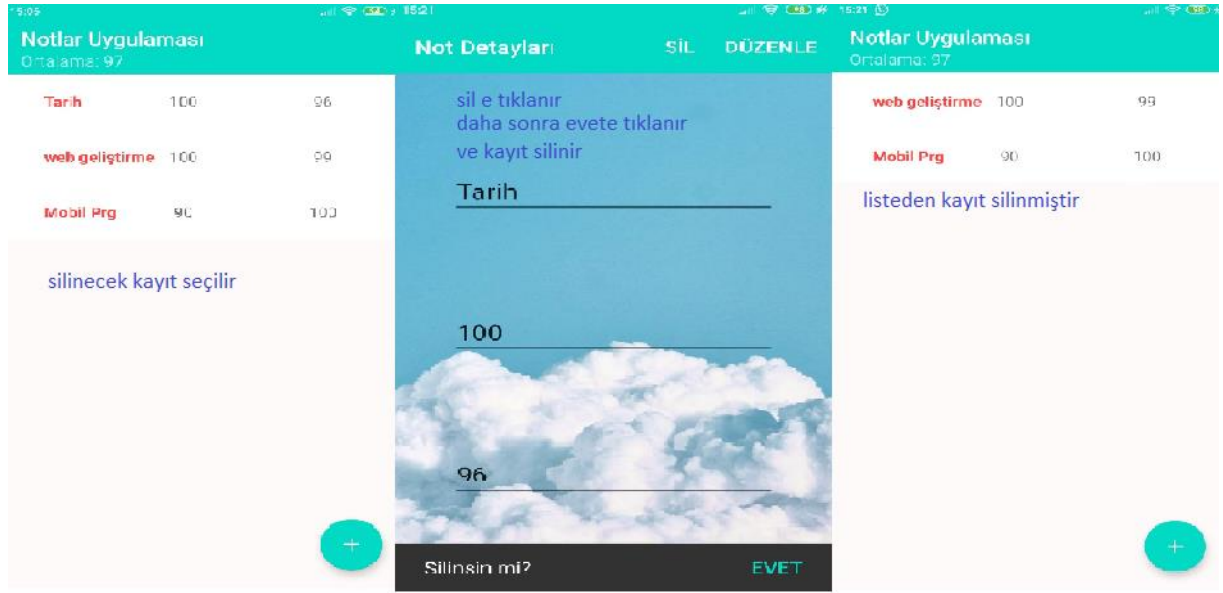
15:09

Notlar Uygulaması
Ortalama: 97

| | | |
|---|---|---|
| Tarih | 100 | 96 |
| web geliştirme | 100 | 99 |
| Mobil Prg | 90 | 100 |

silinecek kayıt seçilir

+

15:21

Not Detayları SİL DÜZENLE

sil e tıklanır
daha sonra evete tıklanır
ve kayıt silinir

Tarih

100

96

Silinsin mi? EVET

15:21

Notlar Uygulaması
Ortalama: 97

| | | |
|---|---|---|
| web geliştirme | 100 | 99 |
| Mobil Prg | 90 | 100 |

listeden kayıt silinmiştir

+